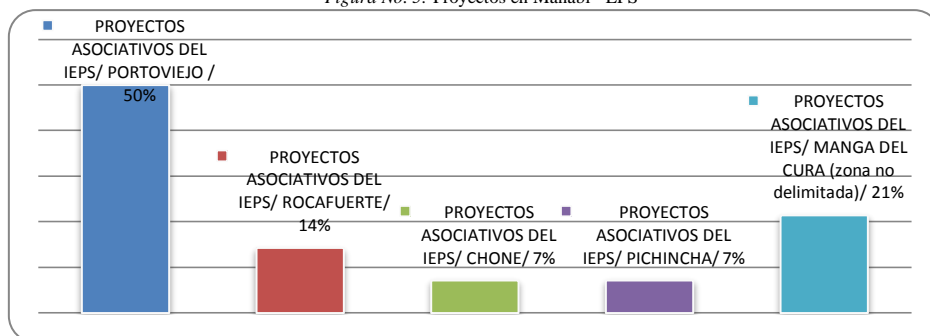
Figura No. 5. Proyectos en Manabí - EPS

PROYECTOS ASOCIATIVOS DEL IEPS/ PORTOVIEJO / 50%

PROYECTOS ASOCIATIVOS DEL IEPS/ ROCAFUERTE/ 14%

PROYECTOS ASOCIATIVOS DEL IEPS/ CHONE/ 7%

PROYECTOS ASOCIATIVOS DEL IEPS/ PICHINCHA/ 7%

PROYECTOS ASOCIATIVOS DEL IEPS/ MANGA DEL CURA (zona no delimitada)/ 21%